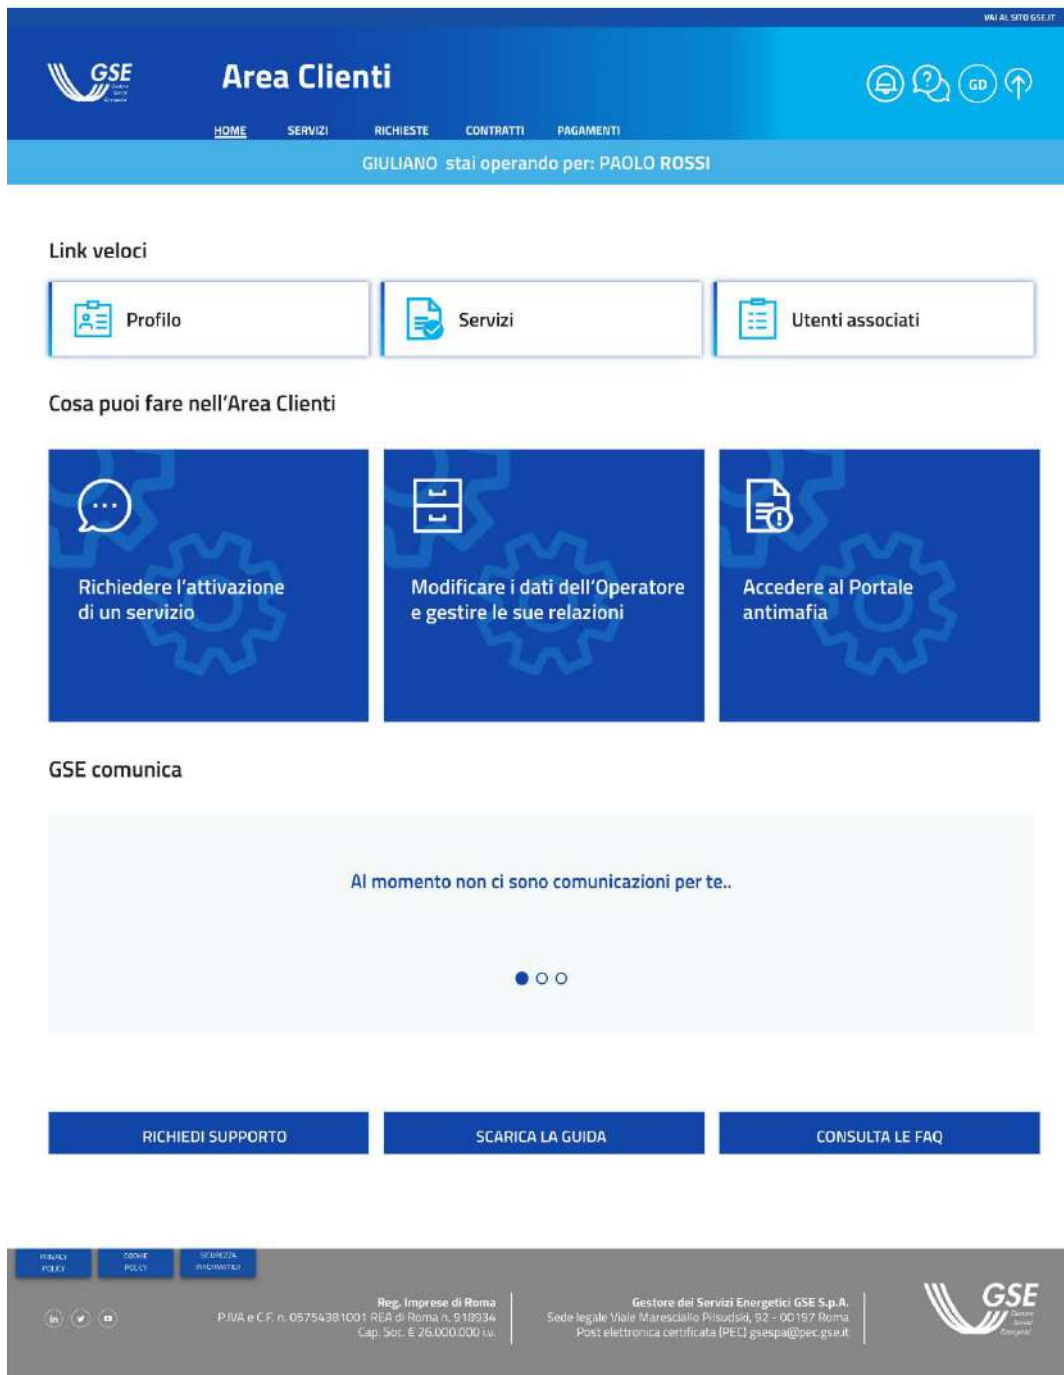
VAI AL SITO GSE.IT

GSE

Area Clienti

GD

HOME SERVIZI RICHIESTE CONTRATTI PAGAMENTI

GIULIANO stai operando per: PAOLO ROSSI

Link veloci

Profilo

Servizi

Utenti associati

Cosa puoi fare nell'Area Clienti

Richiedere l'attivazione di un servizio

Modificare i dati dell'Operatore e gestire le sue relazioni

Accedere al Portale antimafia

GSE comunica

Al momento non ci sono comunicazioni per te..

RICHIEDI SUPPORTO

SCARICA LA GUIDA

CONSULTA LE FAQ

PRIVACY POLICY

COOKIE POLICY

SICUREZZA INFORMATICA

Reg. Imprese di Roma
P.IVA e C.F. n. 05754381001 REA di Roma n. 918934
Cap. Soc. € 26.000.000 i.v.

Gestore dei Servizi Energetici GSE S.p.A.
Sede legale Viale Maresciallo Pilsudski, 92 - 00197 Roma
Post elettronica certificata (PEC) gsespa@pec.gse.it

GSE